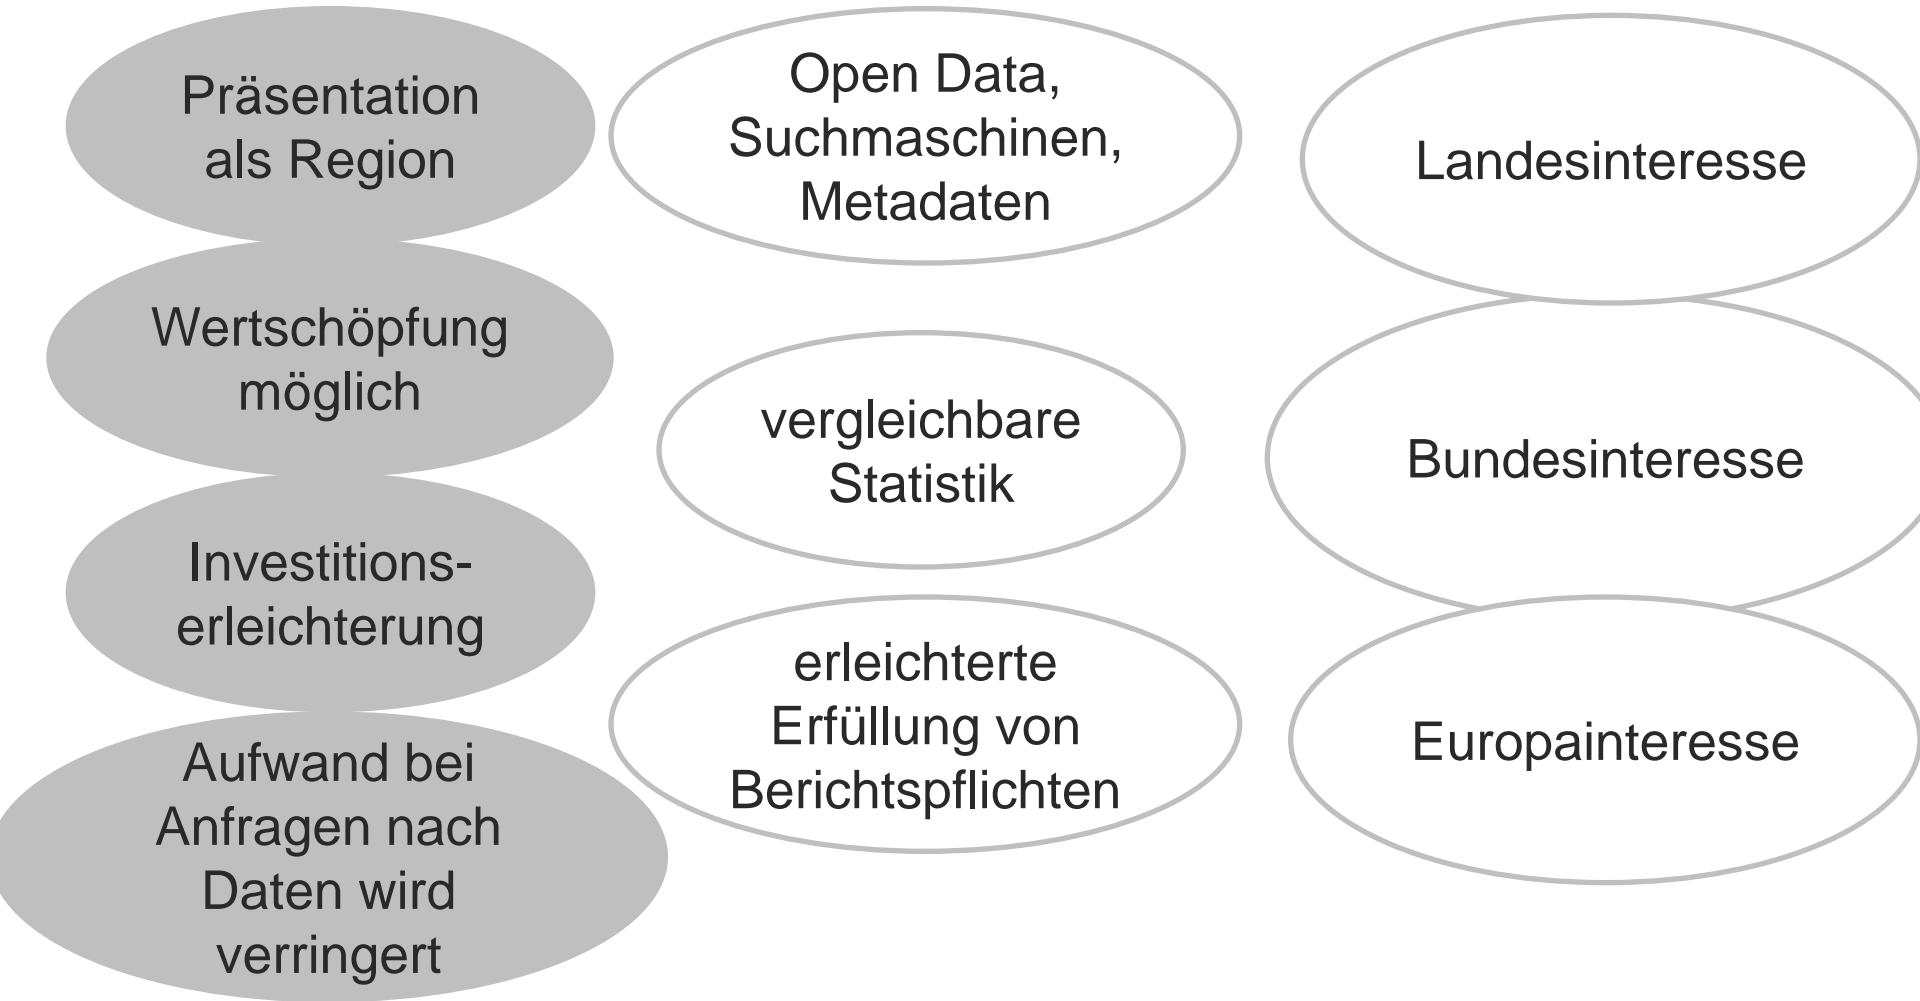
Präsentation als Region

Wertschöpfung möglich

Investitionserleichterung

Aufwand bei Anfragen nach Daten wird verringert

Open Data, Suchmaschinen, Metadaten

vergleichbare Statistik

erleichterte Erfüllung von Berichtspflichten

Landesinteresse

Bundesinteresse

Europainteresse